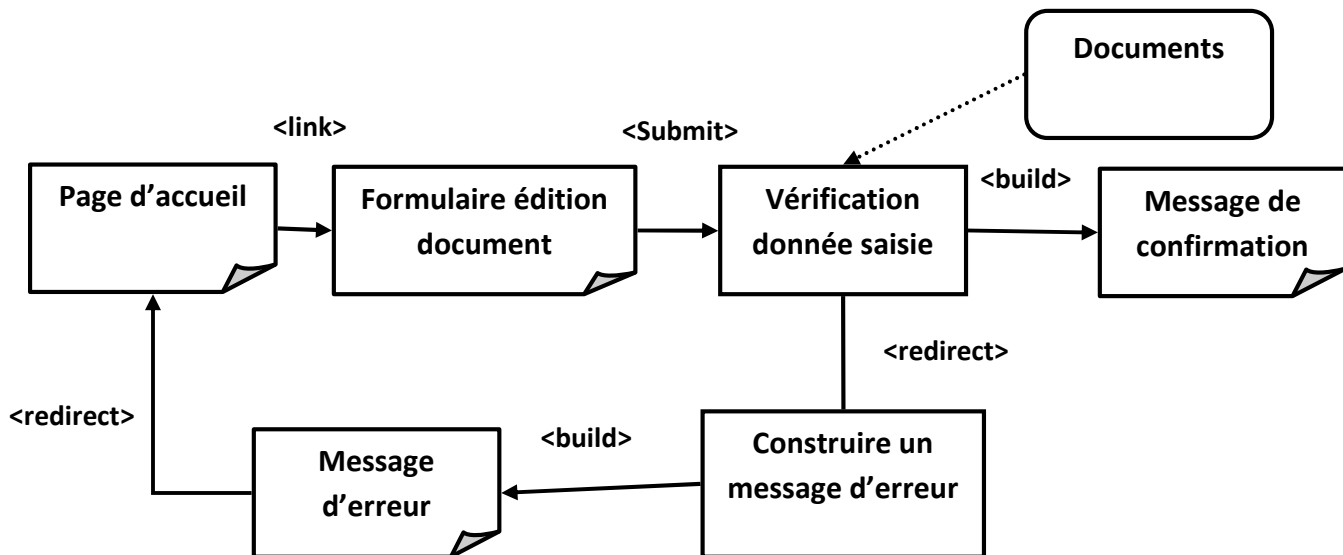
Documents

<link>

<Submit>

Page d'accueil

Formulaire édition document

Vérification donnée saisie

<build>

Message de confirmation

<redirect>

<redirect>

<build>

Message d'erreur

Construire un message d'erreur